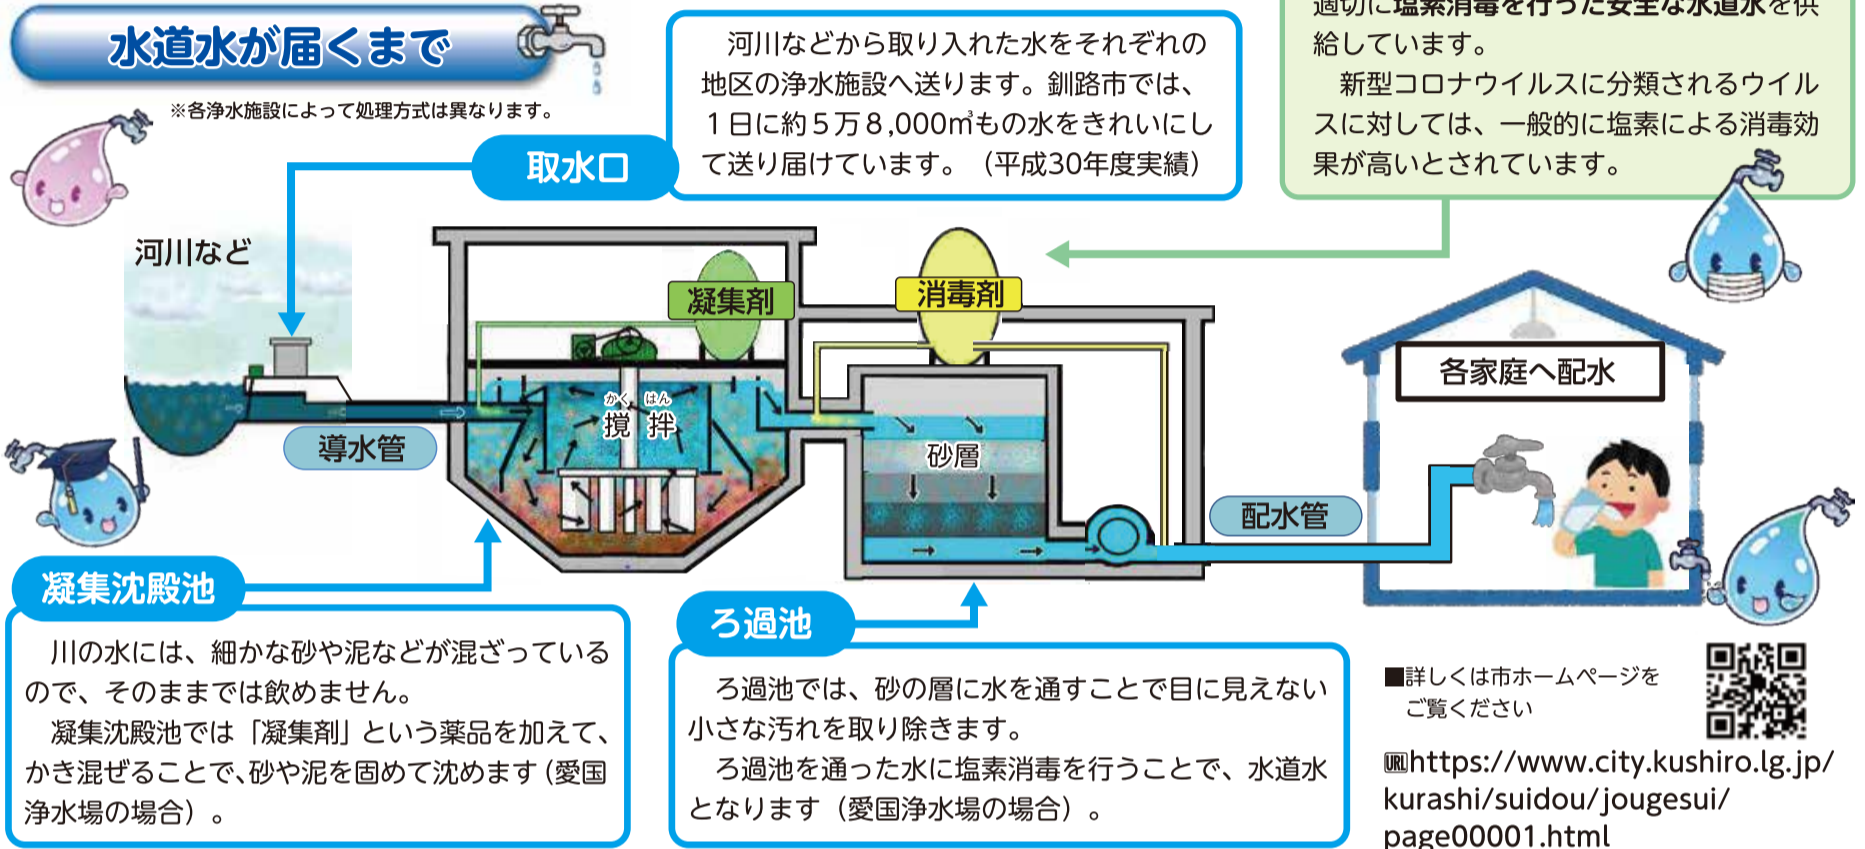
水道水が届くまで

※各浄水施設によって処理方式は異なります。

取水口

河川などから取り入れた水をそれぞれの地区の浄水施設へ送ります。釧路市では、1日に約5万8,000㎥もの水をきれいにして送り届けています。（平成30年度実績）

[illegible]切に塩素消毒を行った安全な水道水を供給しています。

新型コロナウイルスに分類されるウイルスに対しては、一般的に塩素による消毒効果が高いとされています。

河川など

凝集剤

消毒剤

撹拌

かく　はん

砂層

導水管

配水管

各家庭へ配水

凝集沈殿池

川の水には、細かな砂や泥などが混ざっているので、そのままでは飲めません。

凝集沈殿池では「凝集剤」という薬品を加えて、かき混ぜることで、砂や泥を固めて沈めます（愛国浄水場の場合）。

ろ過池

ろ過池では、砂の層に水を通すことで目に見えない小さな汚れを取り除きます。

ろ過池を通った水に塩素消毒を行うことで、水道水となります（愛国浄水場の場合）。

■詳しくは市ホームページをご覧ください

URL https://www.city.kushiro.lg.jp/kurashi/suidou/jougesui/page00001.html